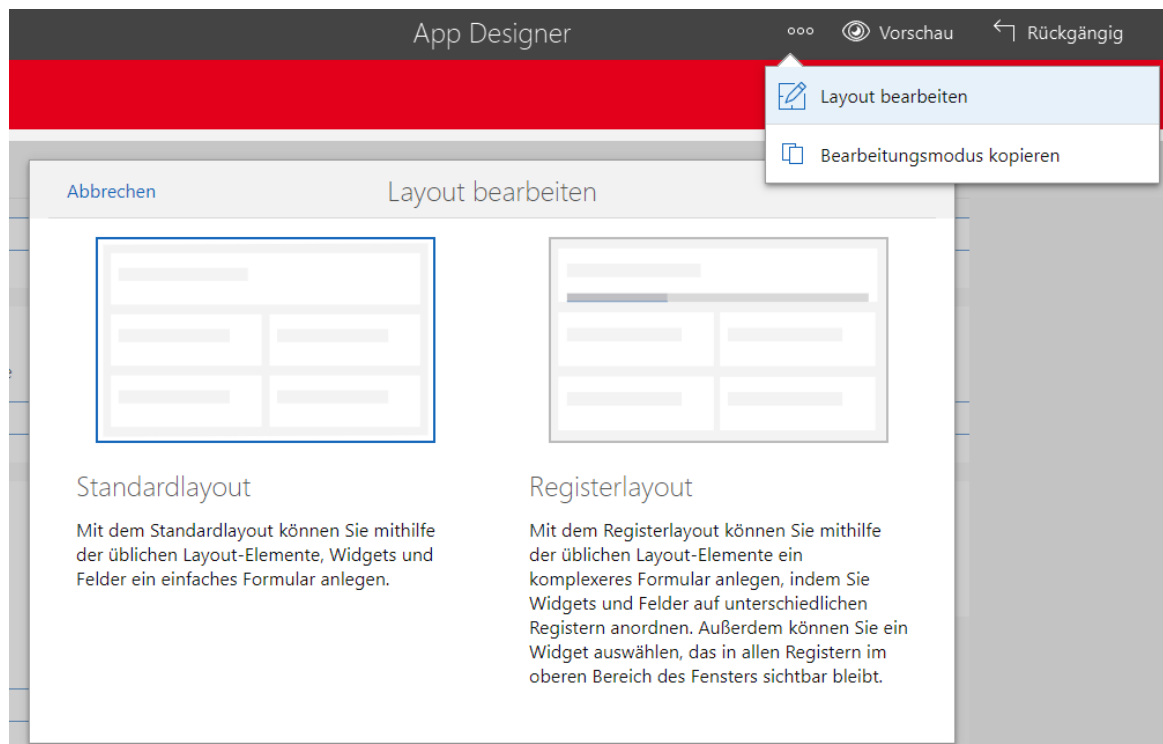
App Designer

ooo Vorschau Rückgängig

Layout bearbeiten

Bearbeitungsmodus kopieren

Abbrechen

Layout bearbeiten

Standardlayout

Mit dem Standardlayout können Sie mithilfe der üblichen Layout-Elemente, Widgets und Felder ein einfaches Formular anlegen.

Registerlayout

Mit dem Registerlayout können Sie mithilfe der üblichen Layout-Elemente ein komplexeres Formular anlegen, indem Sie Widgets und Felder auf unterschiedlichen Registern anordnen. Außerdem können Sie ein Widget auswählen, das in allen Registern im oberen Bereich des Fensters sichtbar bleibt.